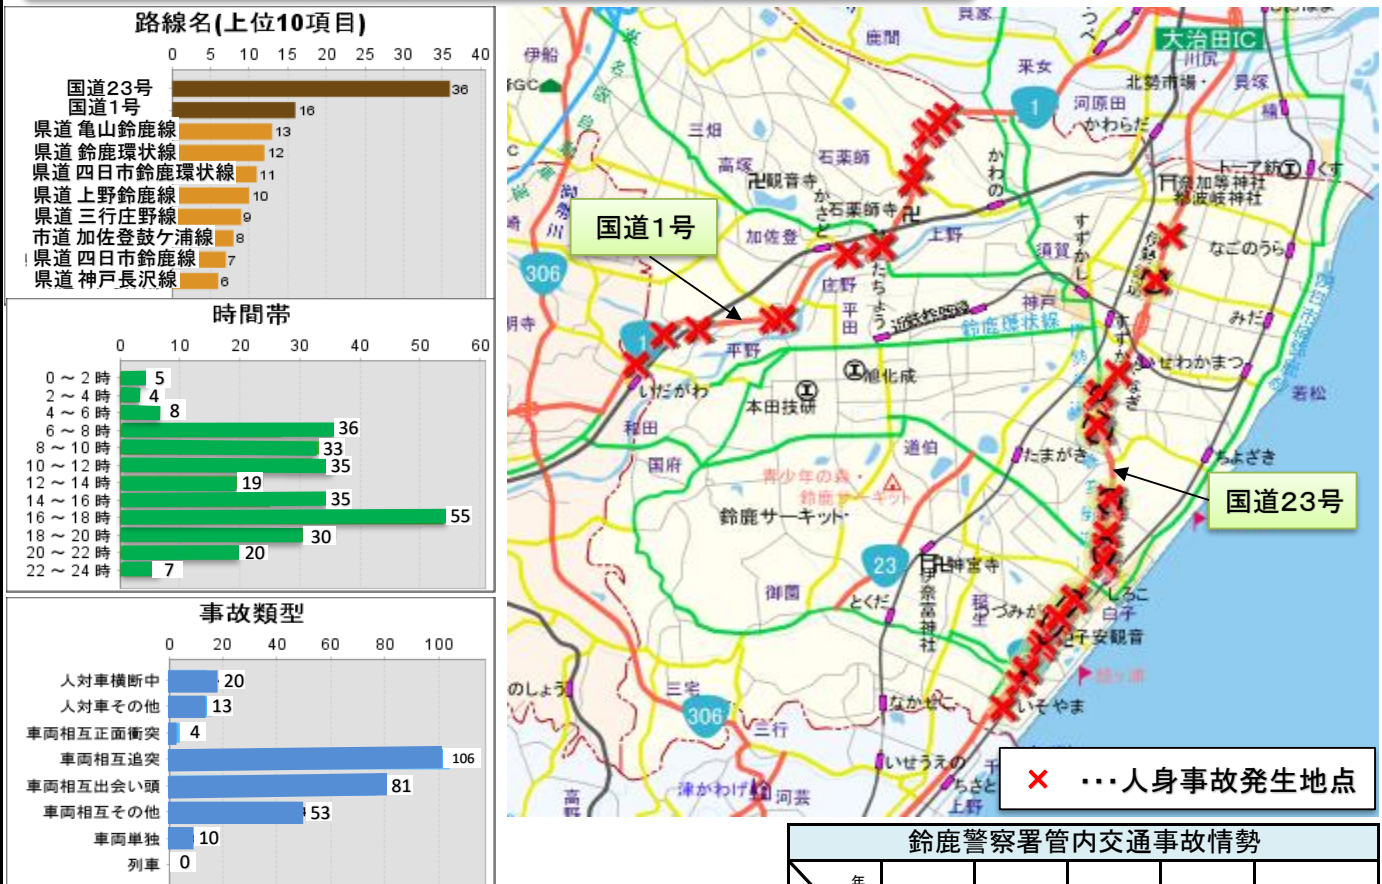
路線名(上位10項目)

0 5 10 15 20 25 30 35 40

| 路線名 | 件数 |
|---|---|
| 国道23号 | 36 |
| 国道1号 | 16 |
| 県道 亀山鈴鹿線 | 13 |
| 県道 鈴鹿環状線 | 12 |
| 県道 四日市鈴鹿環状線 | 11 |
| 県道 上野鈴鹿線 | 10 |
| 県道 三行庄野線 | 9 |
| 市道 加佐登鼓ケ浦線 | 8 |
| 県道 四日市鈴鹿線 | 7 |
| 県道 神戸長沢線 | 6 |

時間帯

0 10 20 30 40 50 60

| 時間帯 | 件数 |
|---|---|
| 0 ～ 2 時 | 5 |
| 2 ～ 4 時 | 4 |
| 4 ～ 6 時 | 8 |
| 6 ～ 8 時 | 36 |
| 8 ～ 10 時 | 33 |
| 10 ～ 12 時 | 35 |
| 12 ～ 14 時 | 19 |
| 14 ～ 16 時 | 35 |
| 16 ～ 18 時 | 55 |
| 18 ～ 20 時 | 30 |
| 20 ～ 22 時 | 20 |
| 22 ～ 24 時 | 7 |

事故類型

0 20 40 60 80 100

| 事故類型 | 件数 |
|---|---|
| 人対車横断中 | 20 |
| 人対車その他 | 13 |
| 車両相互正面衝突 | 4 |
| 車両相互追突 | 106 |
| 車両相互出会い頭 | 81 |
| 車両相互その他 | 53 |
| 車両単独 | 10 |
| 列車 | 0 |

大治田IC 采女 北勢市場 河原田 かわらだ 1 三畑 高塚 石薬師 観音寺 石薬師寺 加佐登 上野 国道1号 306 庄野 平田 近鉄鈴鹿線 鈴鹿環状線 平野 いだがわ 本田技研 旭化成 和田 国府 道伯 青少年の森 鈴鹿サーキット 鈴鹿サーキット 23 御薗 とくだ 神宮寺 伊奈富神社 稲生 三宅 306 三行 なかせこ いせうえの 河芸 上野 須賀 すずかし 神戸 加加神社 都波岐神社 なごのうら みだ せわかまつ 若松 たまがき ちよざき 国道23号 しろこ 白子 子安観音 鼓ヶ浦 いそやま 千代崎 伊船 三重 津がわげ 高野 のしょう

× ・・・人身事故発生地点

鈴鹿警察署管内交通事故情勢

年